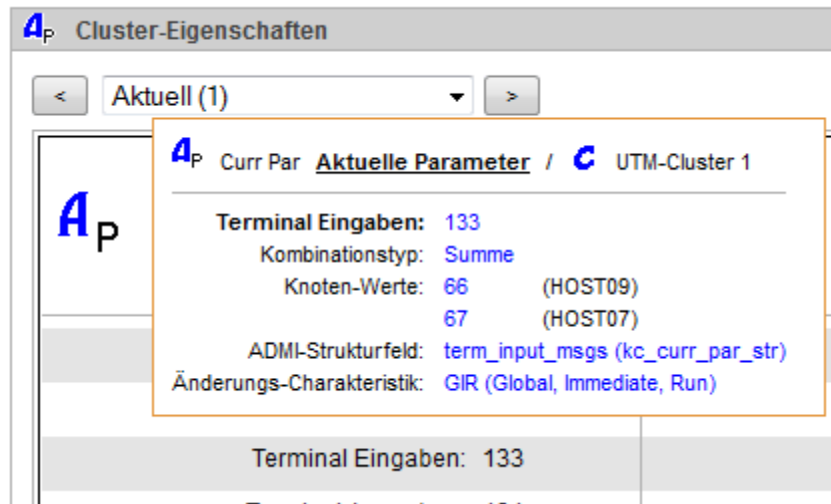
AP Cluster-Eigenschaften

<

Aktuell (1)

>

AP Curr Par **Aktuelle Parameter** / C UTM-Cluster 1

AP

**Terminal Eingaben:** 133

Kombinationstyp: Summe

Knoten-Werte: 66 (HOST09)

67 (HOST07)

ADMI-Strukturfeld: term_input_msgs (kc_curr_par_str)

Änderungs-Charakteristik: GIR (Global, Immediate, Run)

Terminal Eingaben: 133

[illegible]